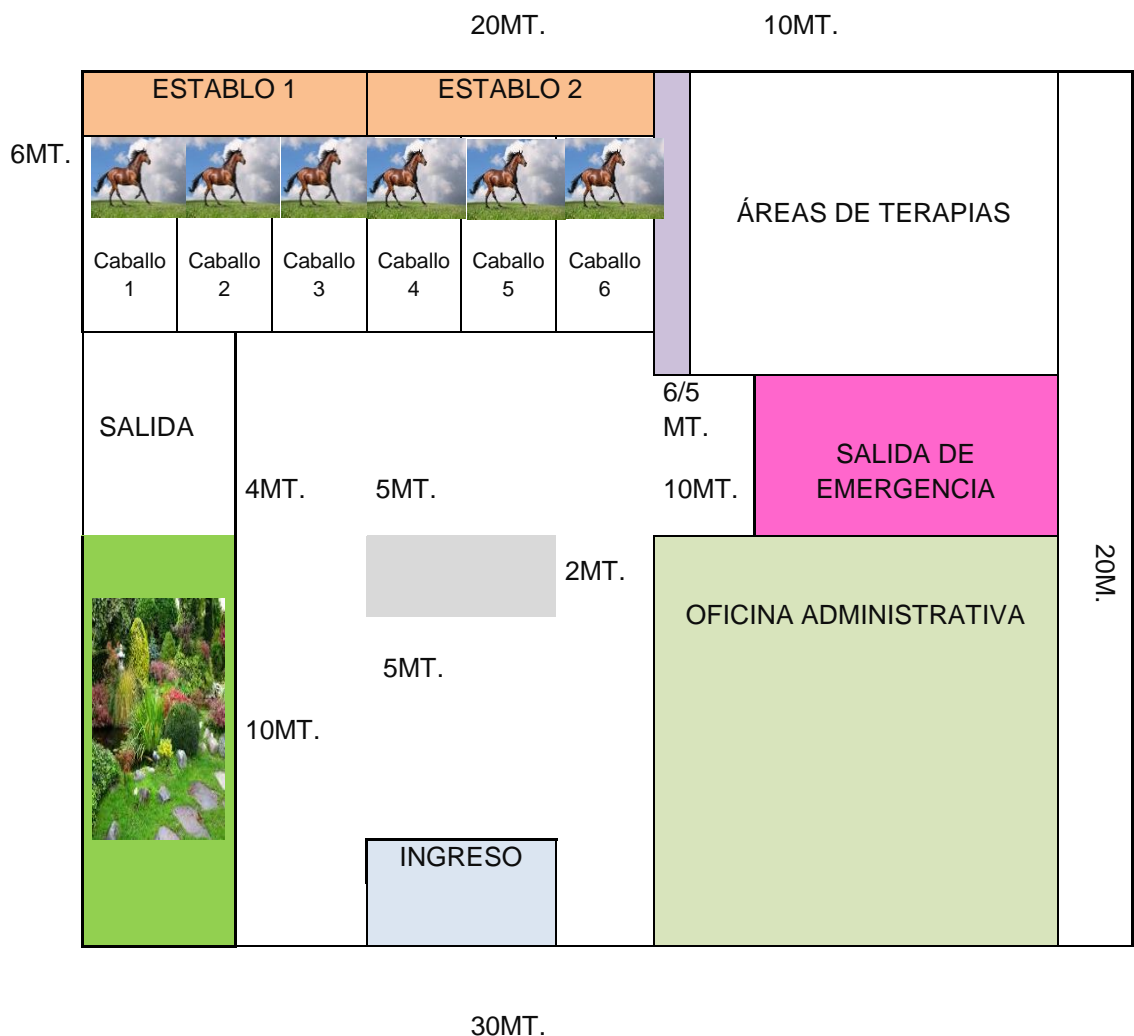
20MT.

10MT.

ESTABLO 1

ESTABLO 2

6MT.

ÁREAS DE TERAPIAS

Caballo 1

Caballo 2

Caballo 3

Caballo 4

Caballo 5

Caballo 6

SALIDA

6/5 MT.

SALIDA DE EMERGENCIA

4MT.

5MT.

10MT.

2MT.

OFICINA ADMINISTRATIVA

20M.

5MT.

10MT.

INGRESO

30MT.